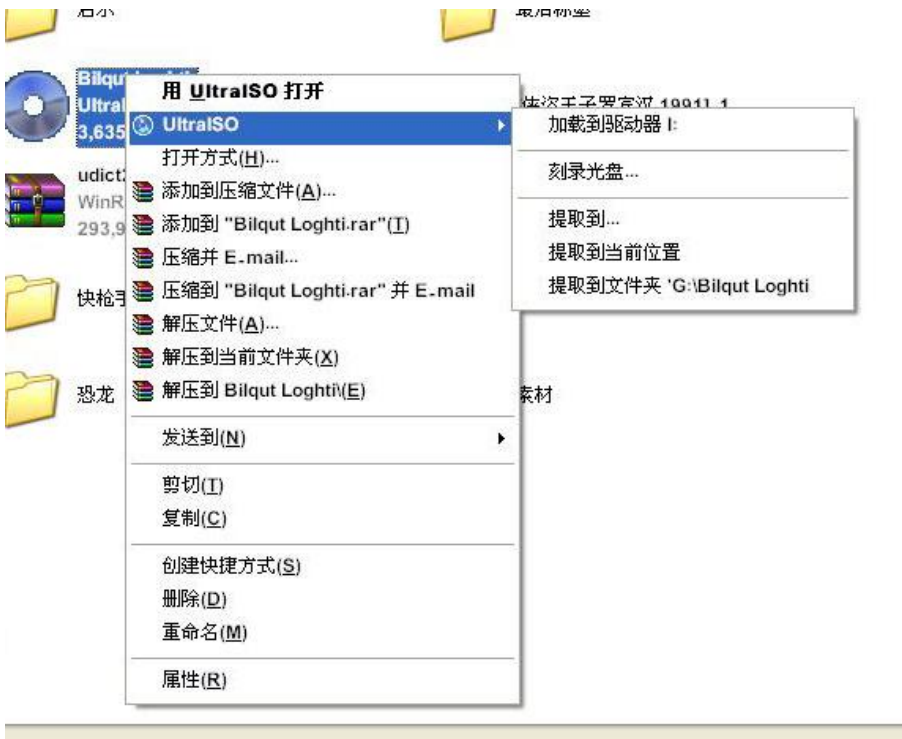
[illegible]

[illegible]

Bilqu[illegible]
Ultra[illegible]
3,635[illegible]

udict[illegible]
WinR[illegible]
293,9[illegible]

快枪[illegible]

恐龙

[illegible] 1991 1

素材

用 UltraISO 打开
UltraISO
打开方式(H)...
添加到压缩文件(A)...
添加到 "Bilqut Loghti.rar"(T)
压缩并 E-mail...
压缩到 "Bilqut Loghti.rar" 并 E-mail
解压文件(A)...
解压到当前文件夹(X)
解压到 Bilqut Loghti\(E)
发送到(N)
剪切(T)
复制(C)
创建快捷方式(S)
删除(D)
重命名(M)
属性(R)

加载到驱动器 I:
刻录光盘...
提取到...
提取到当前位置
提取到文件夹 'G:\Bilqut Loghti